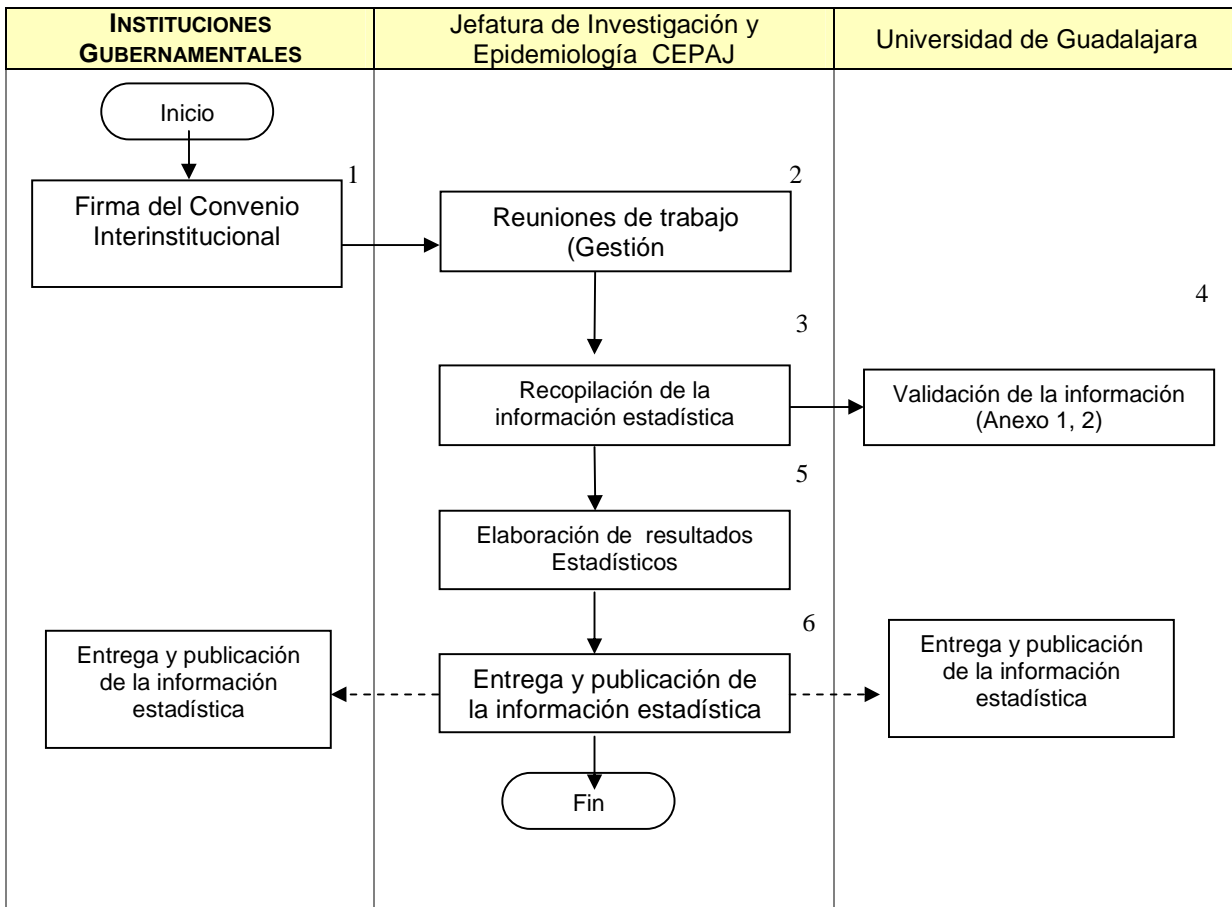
| INSTITUCIONES GUBERNAMENTALES | Jefatura de Investigación y Epidemiología CEPAJ | Universidad de Guadalajara |
|---|---|---|

Inicio

1

Firma del Convenio Interinstitucional

2

Reuniones de trabajo (Gestión

4

3

Recopilación de la información estadística

Validación de la información (Anexo 1, 2)

5

Elaboración de resultados Estadísticos

6

Entrega y publicación de la información estadística

Entrega y publicación de la información estadística

Entrega y publicación de la información estadística

Fin